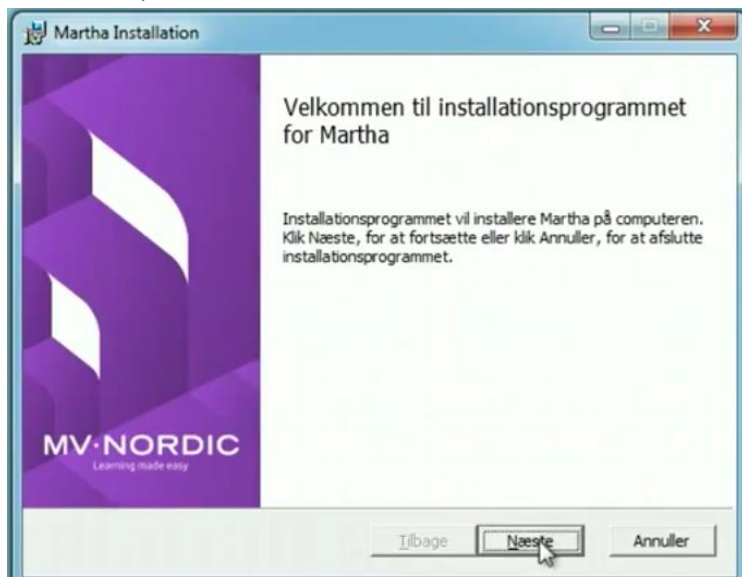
Martha Installation

Velkommen til installationsprogrammet for Martha

Installationsprogrammet vil installere Martha på computeren. Klik Næste, for at fortsætte eller klik Annuller, for at afslutte installationsprogrammet.

MV·NORDIC
Learning made easy

Tilbage
Næste
Annuller